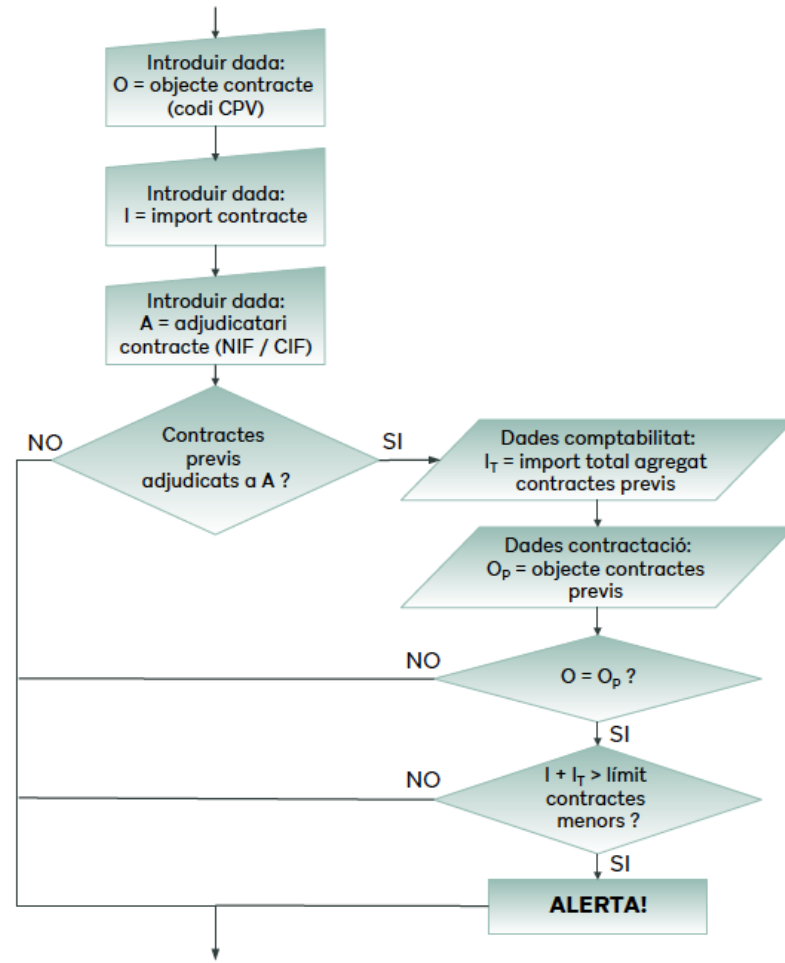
Introduir dada:
O = objecte contracte
(codi CPV)

Introduir dada:
I = import contracte

Introduir dada:
A = adjudicatari
contracte (NIF / CIF)

NO

Contractes
previs
adjudicats a A ?

SI

Dades comptabilitat:
$I_T$ = import total agregat
contractes previs

Dades contractació:
$O_P$ = objecte contractes
previs

NO

$O = O_P$ ?

SI

NO

$I + I_T >$ límit
contractes
menors ?

SI

ALERTA!